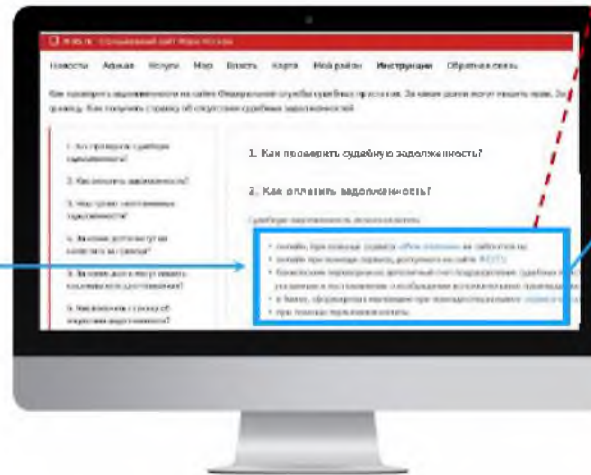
Новости Афиша Услуги Мэр Власть Карта Мой район Инструкции Обратная связь

1. Как проверить судебную задолженность?

2. Как оплатить задолженность?

1. Как проверить судебную задолженность?

2. Как оплатить задолженность?

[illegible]